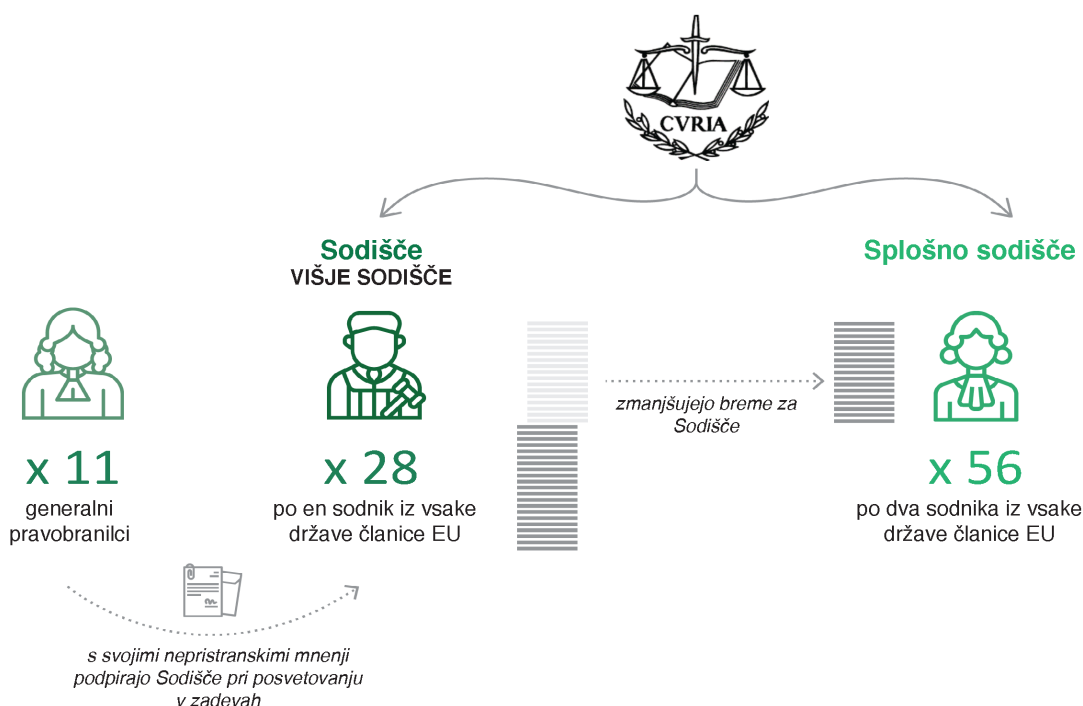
CVRIA

Sodišče
VIŠJE SODIŠČE

Splošno sodišče

x 11
generalni pravobranilci

x 28
po en sodnik iz vsake države članice EU

zmanjšujejo breme za Sodišče

x 56
po dva sodnika iz vsake države članice EU

s svojimi nepristranskimi mnenji podpirajo Sodišče pri posvetovanju v zadevah